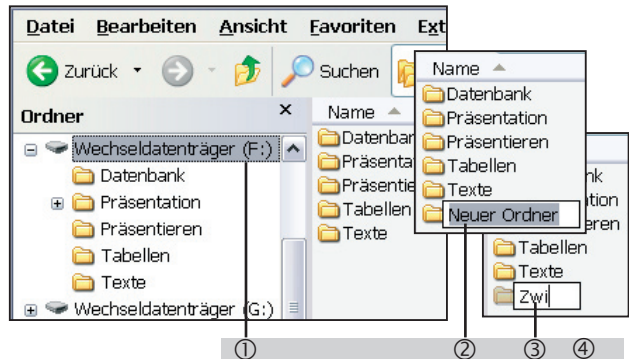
Datei Bearbeiten Ansicht Favoriten Ext

Zurück Suchen

Ordner ×

Wechseldatenträger (F:)
Datenbank
Präsentation
Präsentieren
Tabellen
Texte
Wechseldatenträger (G:)

Name
Datenbank
Präsentat
Präsentie
Tabellen
Texte

Name
Datenbank
Präsentation
Präsentieren
Tabellen
Texte
Neuer Ordner

bank
ation
ieren
Tabellen
Texte
Zwi

① ② ③ ④